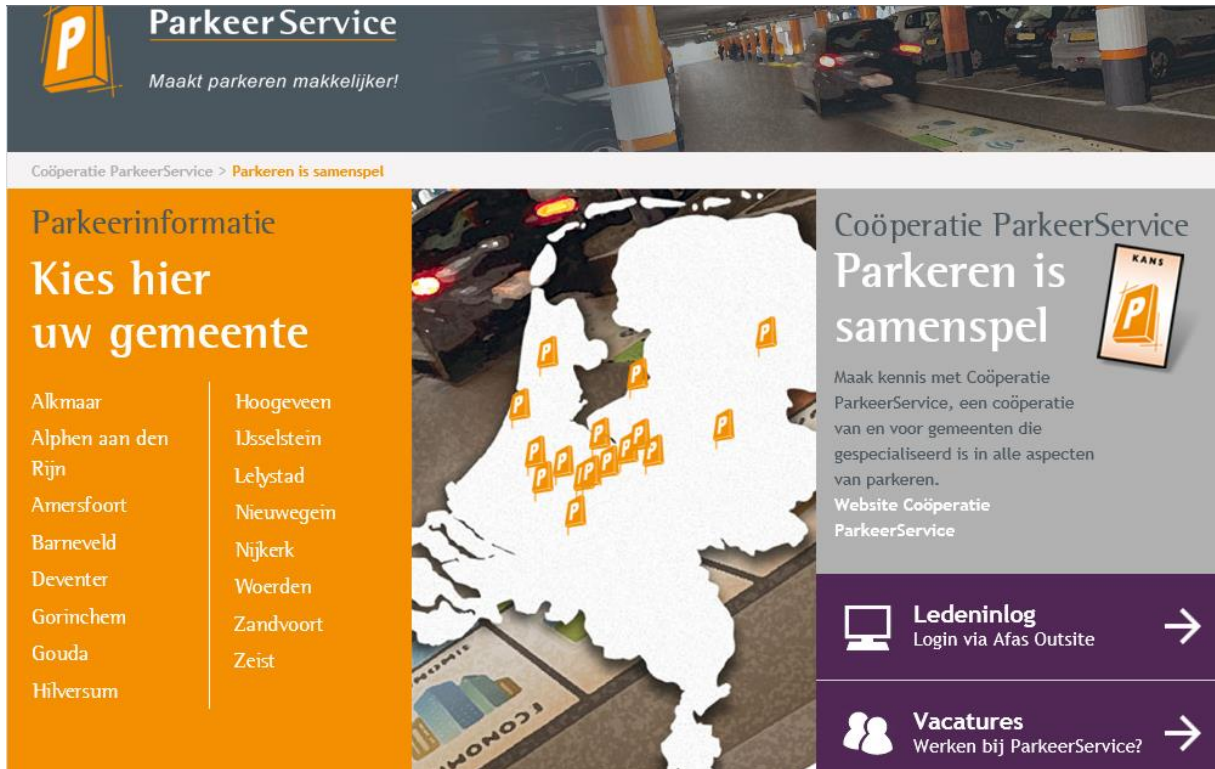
P

ParkeerService

Maakt parkeren makkelijker!

Coöperatie ParkeerService > Parkeren is samenspel

Parkeerinformatie

Kies hier uw gemeente

Alkmaar
Alphen aan den Rijn
Amersfoort
Barneveld
Deventer
Gorinchem
Gouda
Hilversum

Hoogeveen
IJsselstein
Lelystad
Nieuwegein
Nijkerk
Woerden
Zandvoort
Zeist

Coöperatie ParkeerService

Parkeren is samenspel

KANS

P

Maak kennis met Coöperatie ParkeerService, een coöperatie van en voor gemeenten die gespecialiseerd is in alle aspecten van parkeren.
Website Coöperatie ParkeerService

Ledeninlog
Login via Afas Outsite

Vacatures
Werken bij ParkeerService?